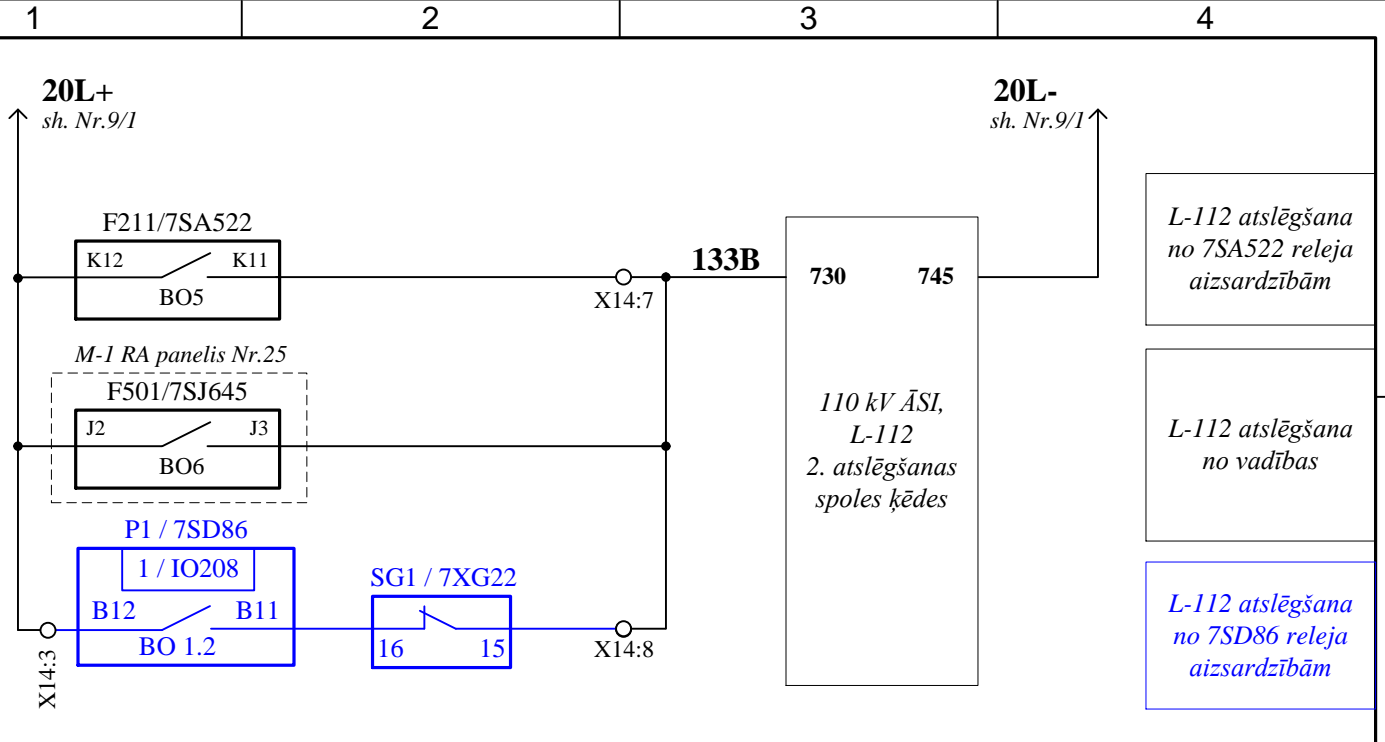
| 1 | 2 | 3 | 4 |
|---|---|---|---|

20L+
sh. Nr.9/1

20L-
sh. Nr.9/1

F211/7SA522
K12 K11
BO5

X14:7

133B

730 745

L-112 atslēgšana no 7SA522 releja aizsardzībām

M-1 RA panelis Nr.25
F501/7SJ645
J2 J3
BO6

110 kV ĀSI, L-112 2. atslēgšanas spoles ķēdes

L-112 atslēgšana no vadības

P1 / 7SD86
1 / IO208
B12 B11
BO 1.2

SG1 / 7XG22
16 15

X14:8

X14:3

L-112 atslēgšana no 7SD86 releja aizsardzībām